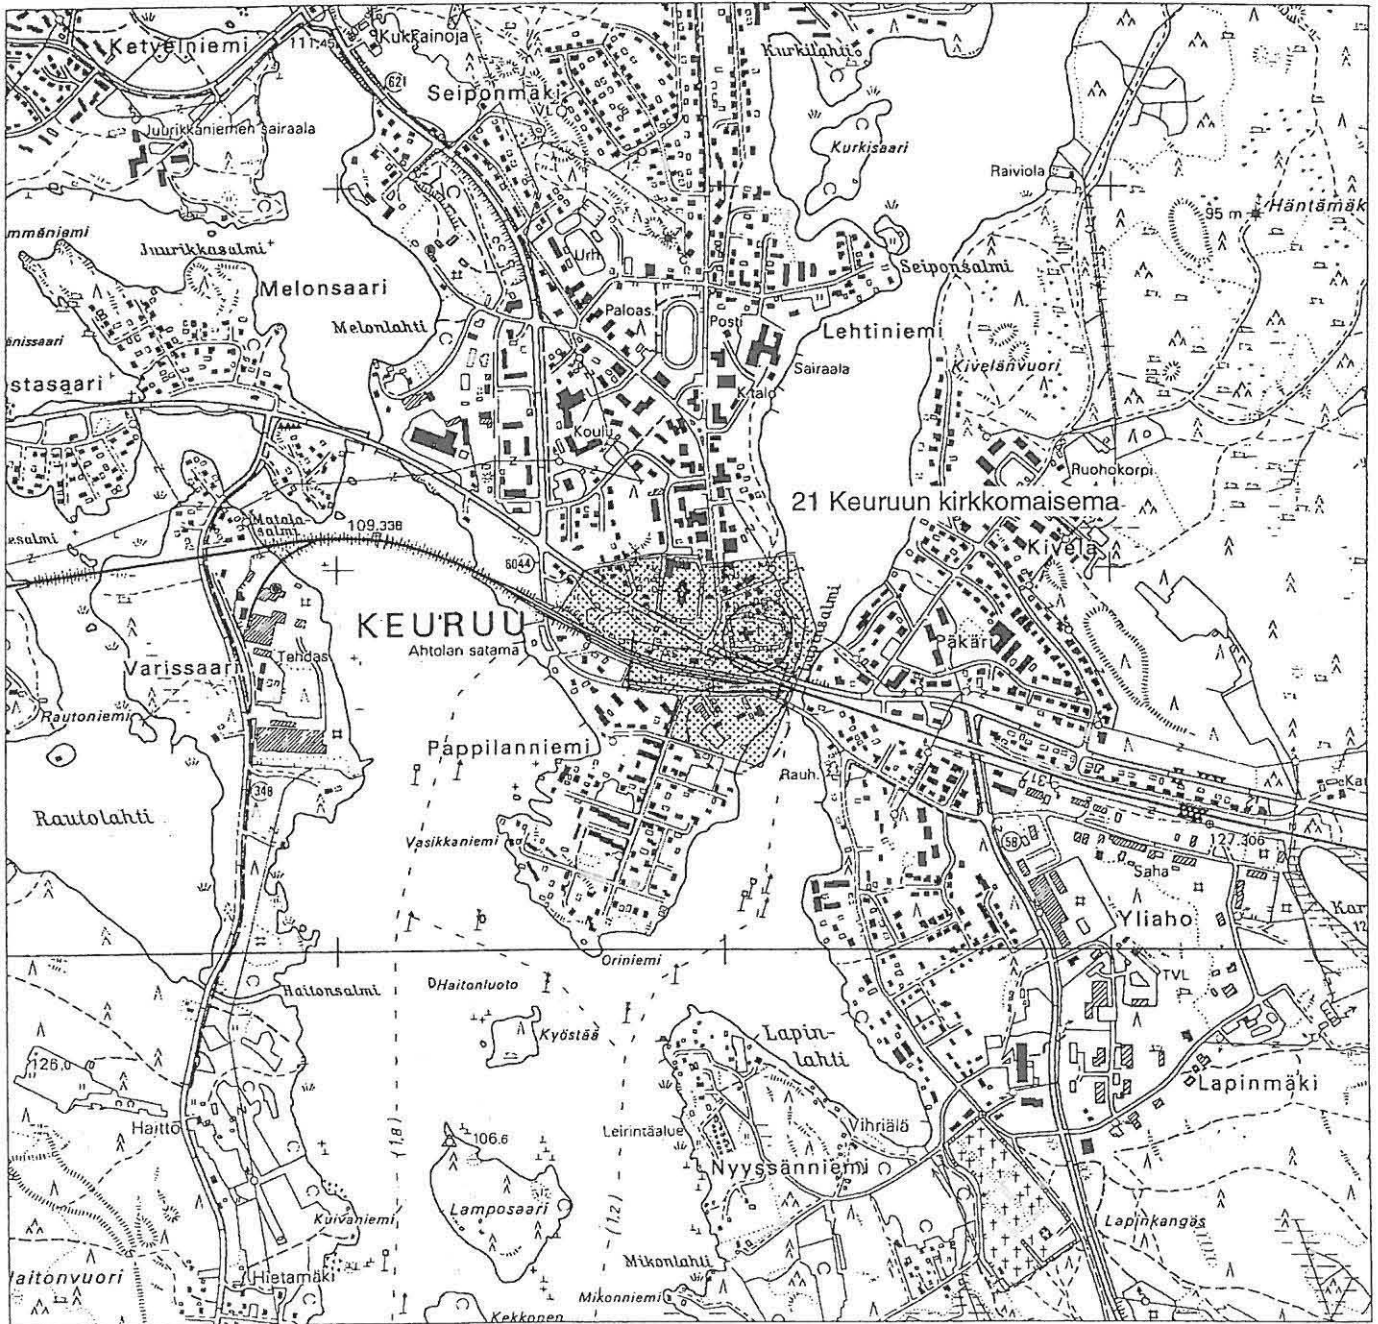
Ketvelniemi
111,45
Kukkainoja
621
Seiponmäki
Kurkilahti
Jurikkaniemen sairaala
Kurkisaari
Raiviola
95 m
Häntämäk
mmäniemi
Juurikkasalmi
Urh
Seiponsalmi
Melonsaari
Melonlahti
Paloas
Posti
Lehtiniemi
änissaari
Sairaala
Kivelänvuori
stasaari
Ktalo
Koulu
Ruohokorpi
21 Keuruun kirkkomaisema
Matalasalmi
109,338
esalmi
6044
Kivelä
KEURUU
Ahtolan satama
Salmi
Päkäri
Tehdas
Varissaari
Rautoniemi
Pappilanniemi
Rauh.
Rautolahti
348
Vasikkaniemi
58
127,306
Saha
Yliaho
Kar
Oriniemi
TVL
Haitonsalmi
Haitonluoto
Kyöstää
Lapinlahti
Lapinmäki
126,0
(1,8)
Haitto
106,6
Leirintäalue
Vihriälä
Nyyssänniemi
(1,2)
Kuivaniemi
Lamposaari
Lapinkangas
Haitonvuori
Hietamäki
Mikonlahti
Mikonniemi
Kekkonen